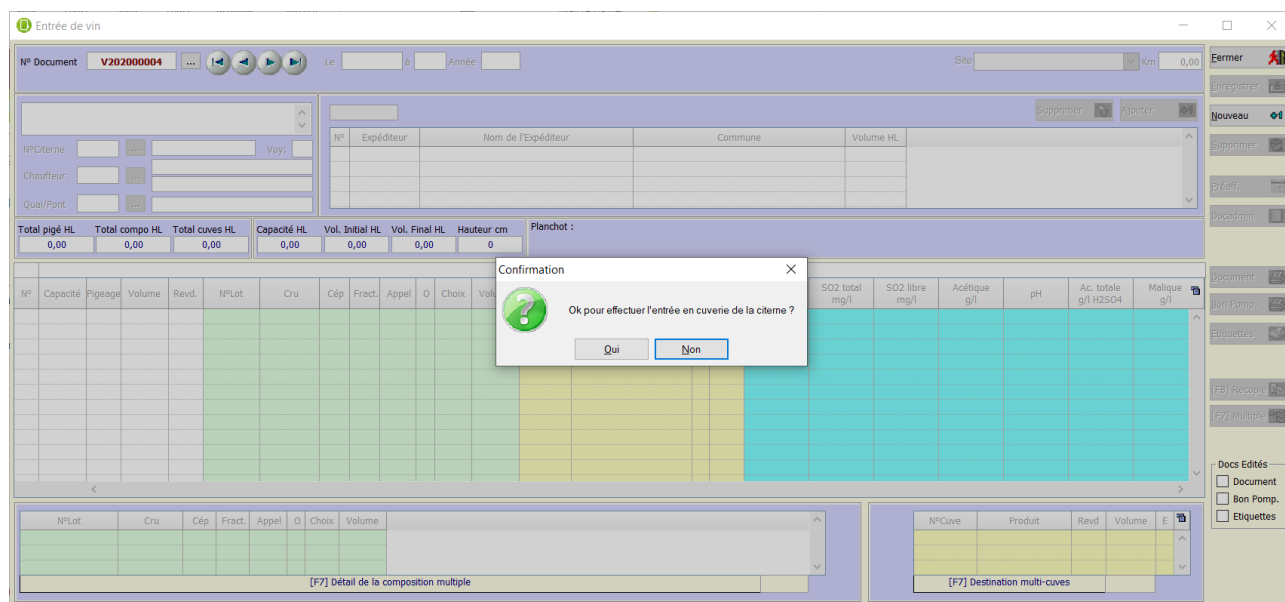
Entrée de vin

N° Document V202000004 ... Le à Année Site Km 0,00

Fermer
Enregistrer
Nouveau
Supprimer
Préaff.
Docadmin
Document
Bon Pomp.
Etiquettes
[F8] Recopie
[F7] Multiple

N°Citerne ... Voy:
Chauffeur ...
Quai/Pont ...

Supprimer Ajouter

| N° | Expéditeur | Nom de l'Expéditeur | Commune | Volume HL |
|---|---|---|---|---|

Total pigé HL 0,00 Total compo HL 0,00 Total cuves HL 0,00 Capacité HL 0,00 Vol. Initial HL 0,00 Vol. Final HL 0,00 Hauteur cm 0 Planchot :

| N° | Capacité | Pigeage | Volume | Revd. | N°Lot | Cru | Cép | Fract. | Appel | O | Choix | Vol | SO2 total mg/l | SO2 libre mg/l | Acétique g/l | pH | Ac. totale g/l H2SO4 | Malique g/l |
|---|---|---|---|---|---|---|---|---|---|---|---|---|---|---|---|---|---|---|

Confirmation
Ok pour effectuer l'entrée en cuverie de la citerne ?
Oui Non

| N°Lot | Cru | Cép | Fract. | Appel | O | Choix | Volume |
|---|---|---|---|---|---|---|---|

[F7] Détail de la composition multiple

| N°Cuve | Produit | Revd | Volume | E |
|---|---|---|---|---|

[F7] Destination multi-cuves

Docs Edités
Document
Bon Pomp.
Etiquettes